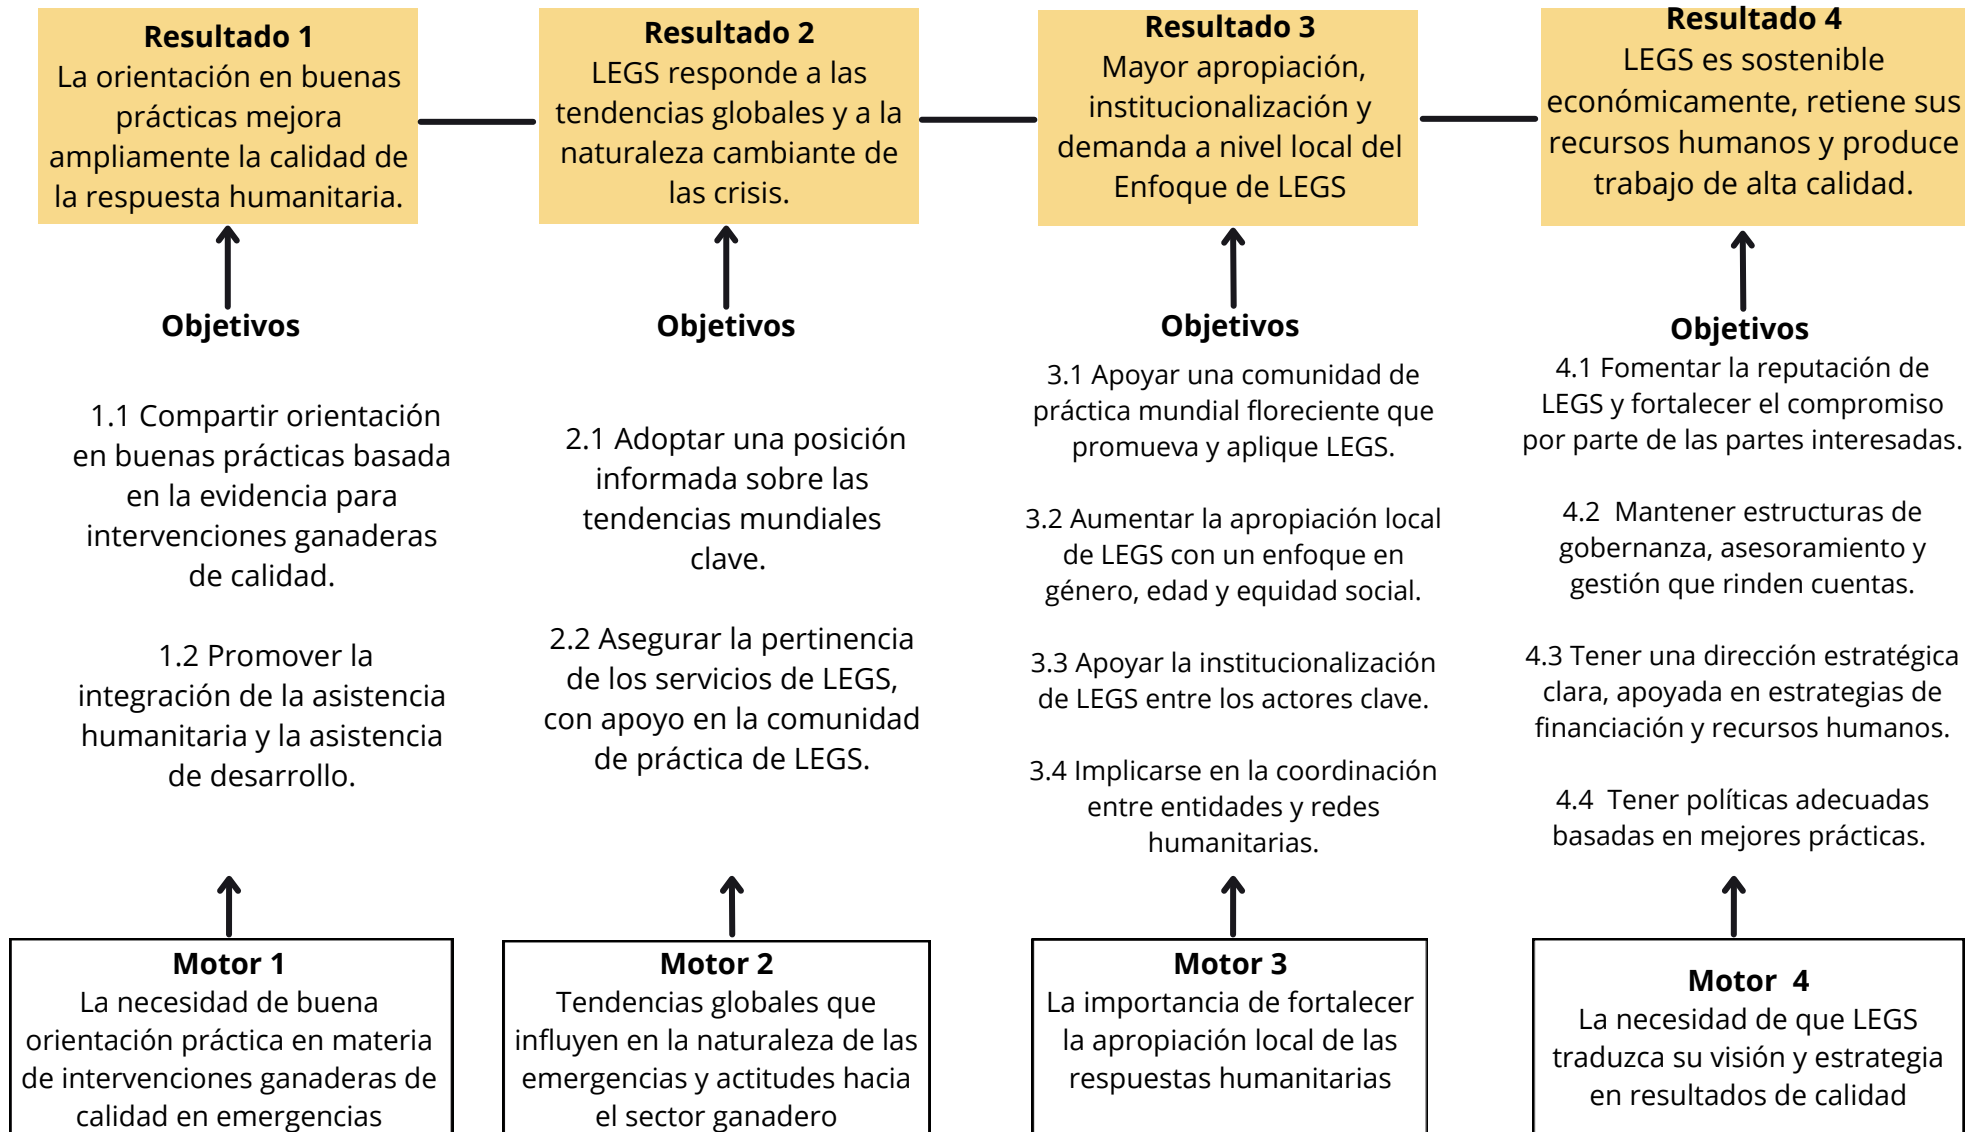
**Resultado 1**
La orientación en buenas prácticas mejora ampliamente la calidad de la respuesta humanitaria.

**Objetivos**

1.1 Compartir orientación en buenas prácticas basada en la evidencia para intervenciones ganaderas de calidad.

1.2 Promover la integración de la asistencia humanitaria y la asistencia de desarrollo.

**Motor 1**
La necesidad de buena orientación práctica en materia de intervenciones ganaderas de calidad en emergencias

**Resultado 2**
LEGS responde a las tendencias globales y a la naturaleza cambiante de las crisis.

**Objetivos**

2.1 Adoptar una posición informada sobre las tendencias mundiales clave.

2.2 Asegurar la pertinencia de los servicios de LEGS, con apoyo en la comunidad de práctica de LEGS.

**Motor 2**
Tendencias globales que influyen en la naturaleza de las emergencias y actitudes hacia el sector ganadero

**Resultado 3**
Mayor apropiación, institucionalización y demanda a nivel local del Enfoque de LEGS

**Objetivos**

3.1 Apoyar una comunidad de práctica mundial floreciente que promueva y aplique LEGS.

3.2 Aumentar la apropiación local de LEGS con un enfoque en género, edad y equidad social.

3.3 Apoyar la institucionalización de LEGS entre los actores clave.

3.4 Implicarse en la coordinación entre entidades y redes humanitarias.

**Motor 3**
La importancia de fortalecer la apropiación local de las respuestas humanitarias

**Resultado 4**
LEGS es sostenible económicamente, retiene sus recursos humanos y produce trabajo de alta calidad.

**Objetivos**

4.1 Fomentar la reputación de LEGS y fortalecer el compromiso por parte de las partes interesadas.

4.2 Mantener estructuras de gobernanza, asesoramiento y gestión que rinden cuentas.

4.3 Tener una dirección estratégica clara, apoyada en estrategias de financiación y recursos humanos.

4.4 Tener políticas adecuadas basadas en mejores prácticas.

**Motor 4**
La necesidad de que LEGS traduzca su visión y estrategia en resultados de calidad